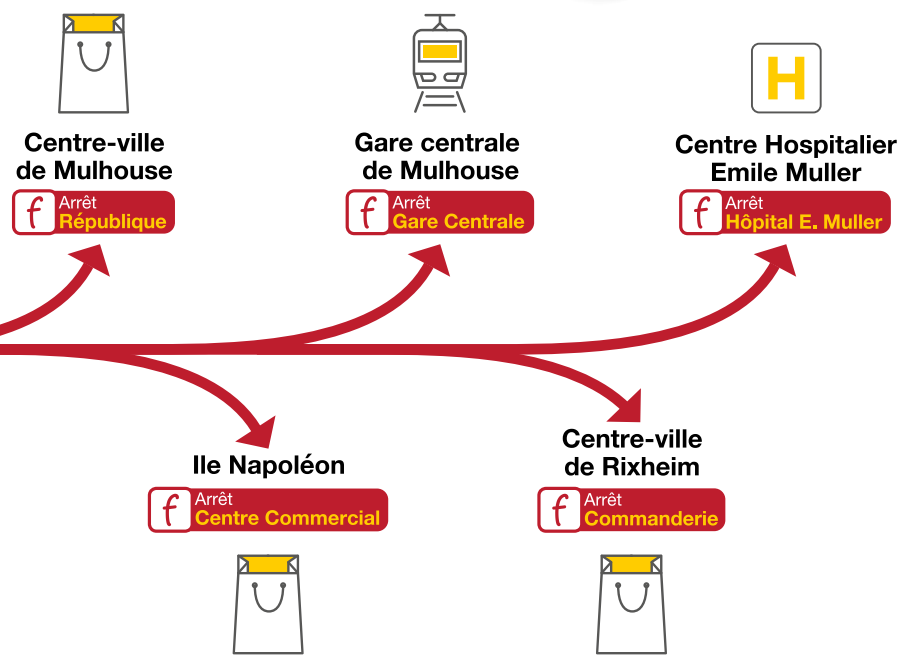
Centre-ville de Mulhouse
f Arrêt République

Gare centrale de Mulhouse
f Arrêt Gare Centrale

H

Centre Hospitalier Emile Muller
f Arrêt Hôpital E. Muller

Ile Napoléon
f Arrêt Centre Commercial

Centre-ville de Rixheim
f Arrêt Commanderie